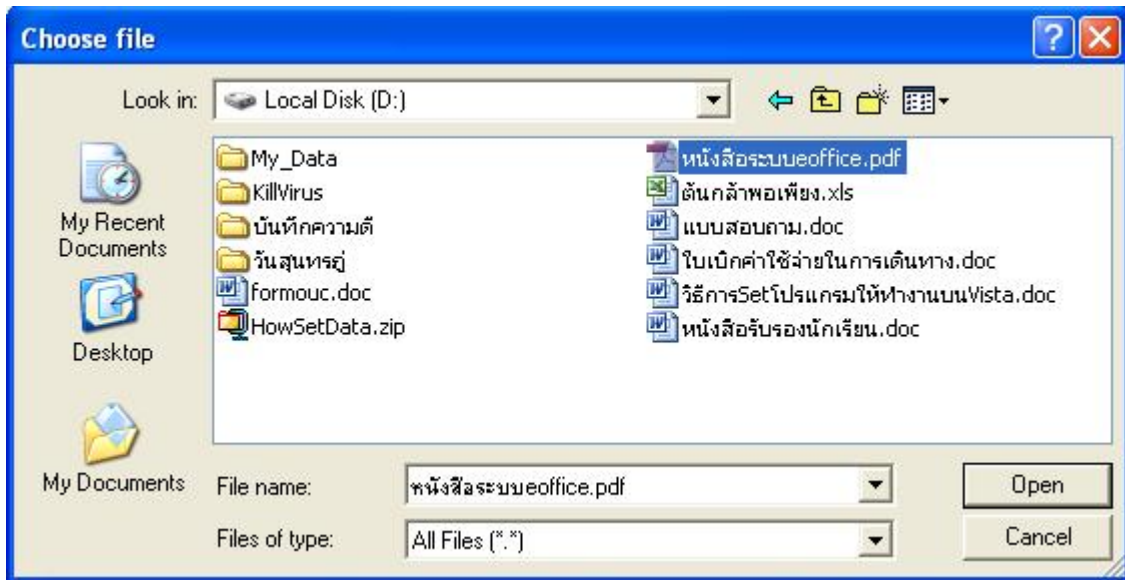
Choose file

Look in: Local Disk (D:)

My Recent Documents

Desktop

My Documents

My_Data
KillVirus
บันทึกความดี
วันสุนทรภู่
formouc.doc
HowSetData.zip

หนังสือระบบeoffice.pdf
ต้นกล้าพอเพียง.xls
แบบสอบถาม.doc
ใบเบิกค่าใช้จ่ายในการเดินทาง.doc
วิธีการSetโปรแกรมให้ทำงานบนVista.doc
หนังสือรับรองนักเรียน.doc

File name: หนังสือระบบeoffice.pdf

Files of type: All Files (*.*)

Open

Cancel